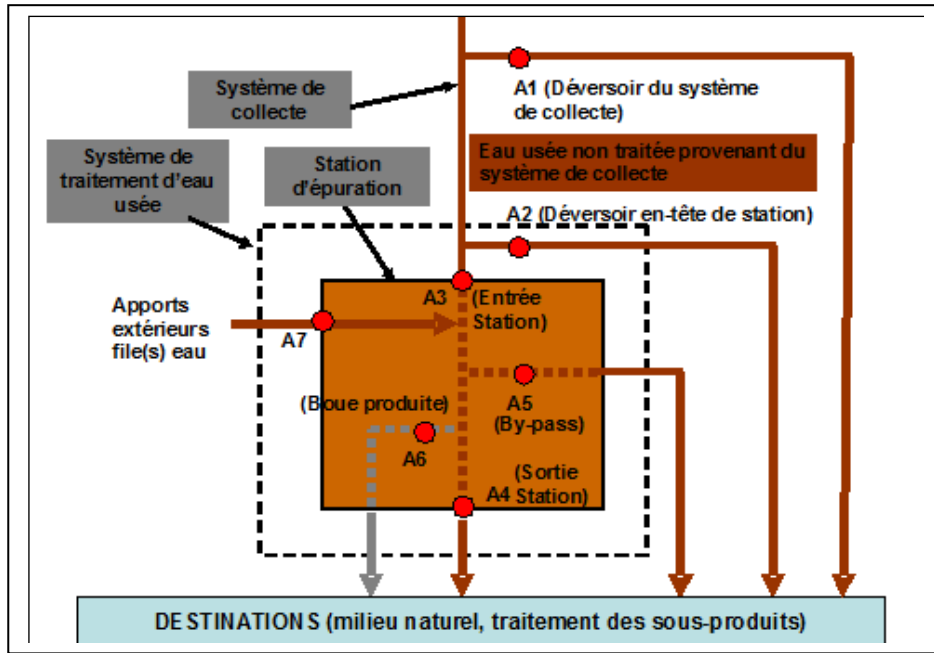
Système de collecte

A1 (Déversoir du système de collecte)

Système de traitement d'eau usée

Station d'épuration

Eau usée non traitée provenant du système de collecte

A2 (Déversoir en-tête de station)

Apports extérieurs file(s) eau

A7

A3 (Entrée Station)

(Boue produite)

A5 (By-pass)

A6

(Sortie A4 Station)

DESTINATIONS (milieu naturel, traitement des sous-produits)